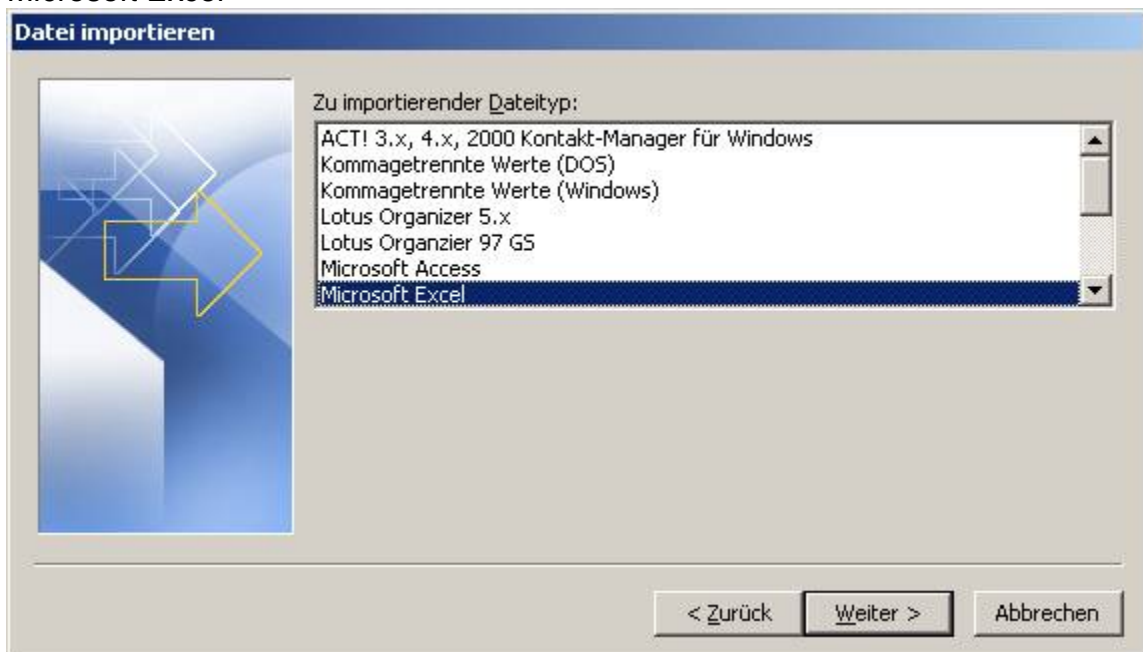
Microsoft Excel

Datei importieren

Zu importierender Dateityp:

ACT! 3.x, 4.x, 2000 Kontakt-Manager für Windows
Kommagetrennte Werte (DOS)
Kommagetrennte Werte (Windows)
Lotus Organizer 5.x
Lotus Organzier 97 GS
Microsoft Access
Microsoft Excel

< Zurück
Weiter >
Abbrechen